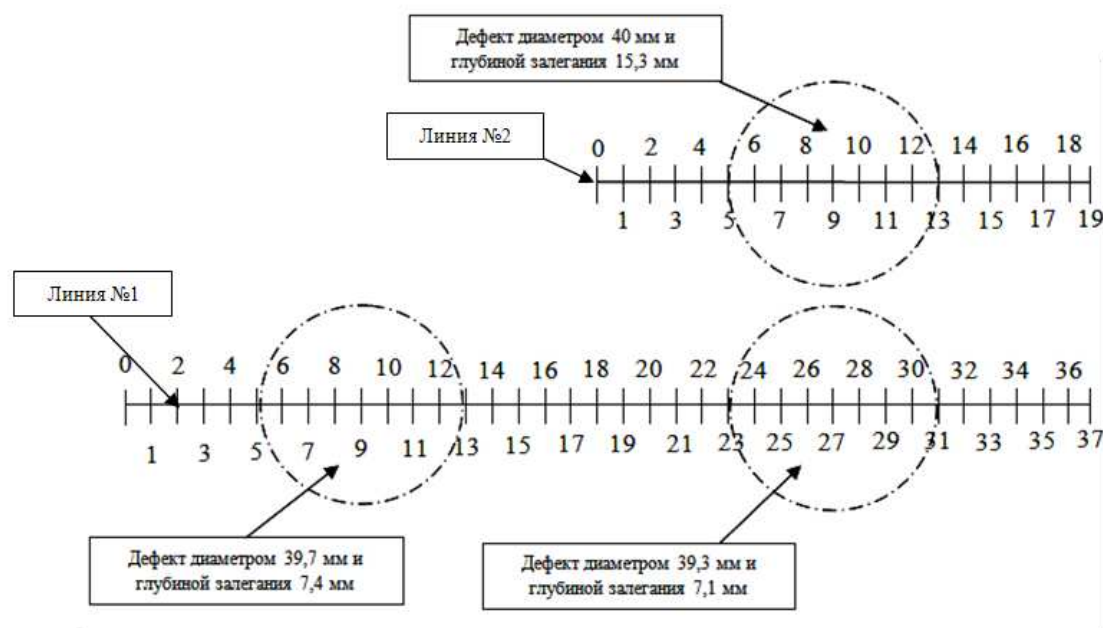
Дефект диаметром 40 мм и глубиной залегания 15,3 мм

Линия №2

0 2 4 6 8 10 12 14 16 18

1 3 5 7 9 11 13 15 17 19

Линия №1

0 2 4 6 8 10 12 14 16 18 20 22 24 26 28 30 32 34 36

1 3 5 7 9 11 13 15 17 19 21 23 25 27 29 31 33 35 37

Дефект диаметром 39,7 мм и глубиной залегания 7,4 мм

Дефект диаметром 39,3 мм и глубиной залегания 7,1 мм